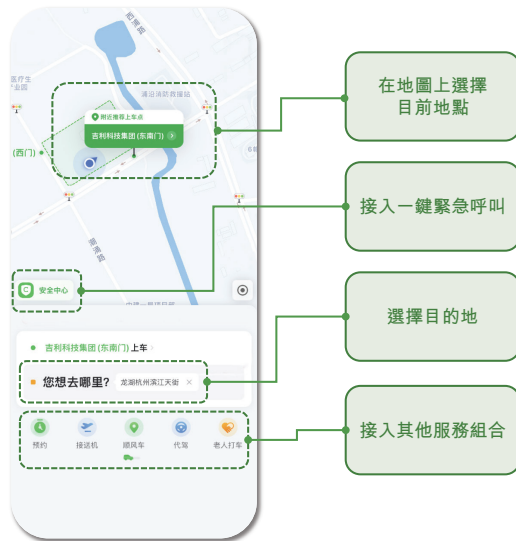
滨湖路
医疗生
通达消防救援站
附近推荐上车点
吉利科技集团 (东南门)
(西门)
潮溪路
安全中心
吉利科技集团 (东南门) 上车
您想去哪里?
龙湖杭州滨江天街
预约
接送机
顺风车
代驾
老人打车

在地圖上選擇目前地點
接入一鍵緊急呼叫
選擇目的地
接入其他服務組合